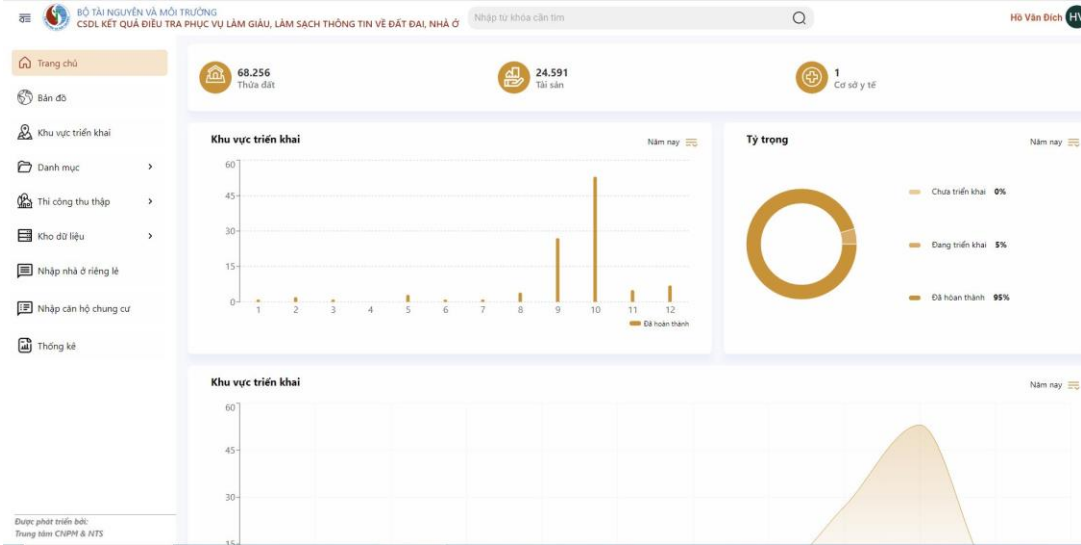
BỘ TÀI NGUYÊN VÀ MÔI TRƯỜNG
CSDL KẾT QUẢ ĐIỀU TRA PHỤC VỤ LÀM GIÀU, LÀM SẠCH THÔNG TIN VỀ ĐẤT ĐAI, NHÀ Ở

Nhập từ khóa cần tìm

Hồ Văn Đích HV

Trang chủ
Bản đồ
Khu vực triển khai
Danh mục
Thi công thu thập
Kho dữ liệu
Nhập nhà ở riêng lẻ
Nhập căn hộ chung cư
Thống kê

Được phát triển bởi:
Trung tâm CNPM & NTS

68.256
Thửa đất

24.591
Tài sản

1
Cơ sở y tế

Khu vực triển khai
Năm nay

60
45
30
15
0
1 2 3 4 5 6 7 8 9 10 11 12
Đã hoàn thành

Tỷ trọng
Năm nay

Chưa triển khai 0%
Đang triển khai 5%
Đã hoàn thành 95%

Khu vực triển khai
Năm nay

60
45
30
15